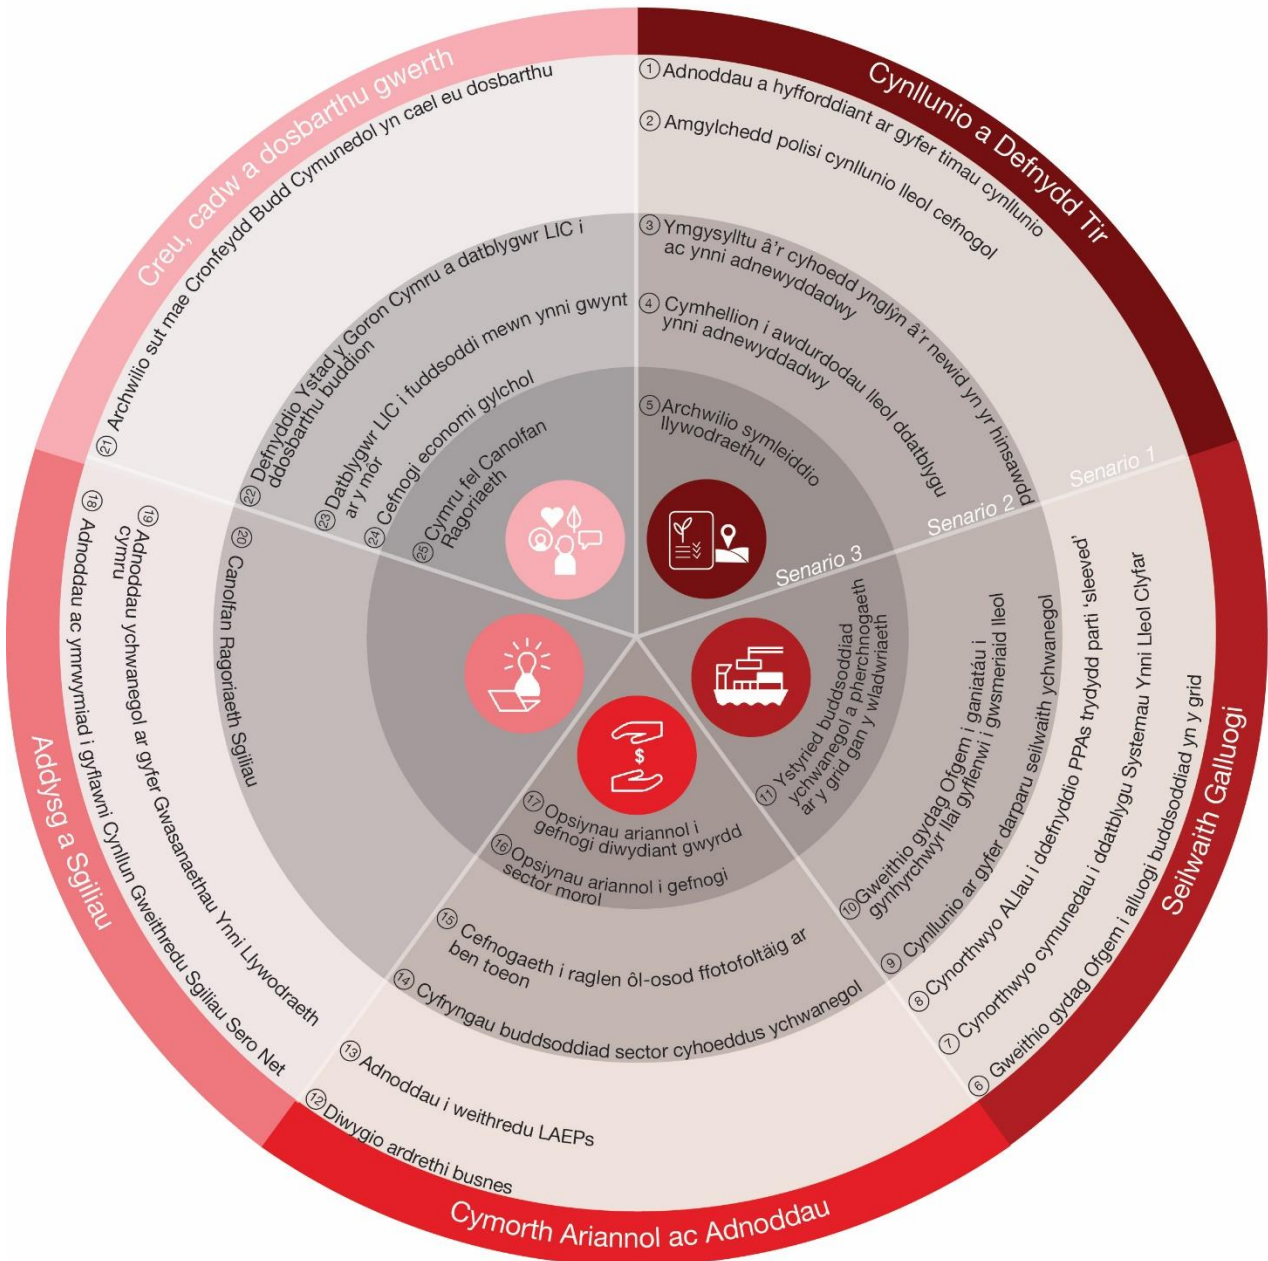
Cynllunio a Defnydd Tir

1 Adnoddau a hyfforddiant ar gyfer timau cynllunio

2 Amgylchedd polisi cynllunio lleol cefnogol

3 Ymgysylltu â'r cyhoedd ynglŷn â'r newid yn yr hinsawdd ac ynni adnewyddadwy

4 Cymhellion i awdurdodau lleol ddatblygu ynni adnewyddadwy

5 Archwilio symleiddio llywodraethu

Senario 1

Senario 2

Senario 3

Seilwaith Galluogi

6 Gweithio gydag Ofgem i alluogi buddsoddiad yn y grid

7 Cynorthwyo cymunedau i ddatblygu Systemau Ynni Lleol Clyfar

8 Cynorthwyo ALlau i ddefnyddio PPAs trydydd parti 'sleeved'

9 Cynllunio ar gyfer darparu seilwaith ychwanegol

10 Gweithio gydag Ofgem i ganiatáu i gynhyrchwyr llai gyflenwi i gwsmeriaid lleol

11 Ystyried buddsoddiad ychwanegol a pherchnogaeth ar y grid gan y wladwriaeth

Cymorth Ariannol ac Adnoddau

12 Diwygio ardrethi busnes

13 Adnoddau i weithredu LAEPs

14 Cyfryngau buddsoddiad sector cyhoeddus ychwanegol

15 Cefnogaeth i raglen ôl-osod ffotofoltäig ar ben toeon

16 Opsiynau ariannol i gefnogi sector morol

17 Opsiynau ariannol i gefnogi diwydiant gwyrdd

Addysg a Sgiliau

18 Adnoddau ac ymrwymiad i gyflawni Cynllun Gweithredu Sgiliau Sero Net

19 Adnoddau ychwanegol ar gyfer Gwasanaethau Ynni Llywodraeth Cymru

20 Canolfan Ragoriaeth Sgiliau

Creu, cadw a dosbarthu gwerth

21 Archwilio sut mae Cronfeydd Budd Cymunedol yn cael eu dosbarthu

22 Defnyddio Ystad y Goron Cymru a datblygwr LIC i ddosbarthu buddion

23 Datblygwr LIC i fuddsoddi mewn ynni gwynt ar y môr

24 Cefnogi economi gylchol

25 Cymru fel Canolfan Ragoriaeth